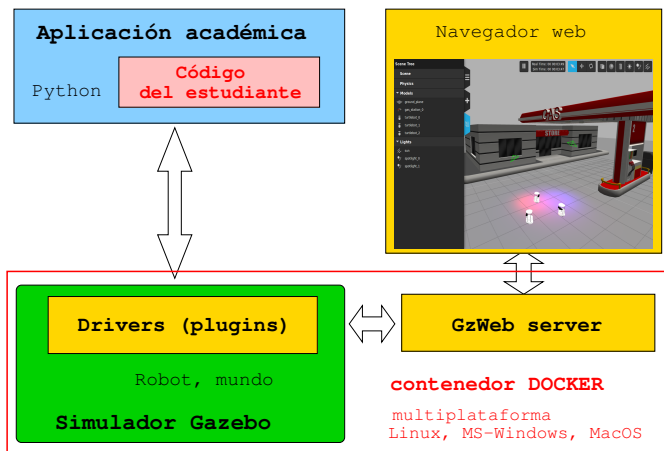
Aplicación académica

Python

Código del estudiante

Navegador web

Scene Tree

Scene

Physics

Models

ground_plane

gas_station_0

turtlebot_0

turtlebot_1

turtlebot_2

Lights

sun

spotlight_0

spotlight_1

Drivers (plugins)

Robot, mundo

Simulador Gazebo

GzWeb server

contenedor DOCKER

multiplataforma
Linux, MS-Windows, MacOS